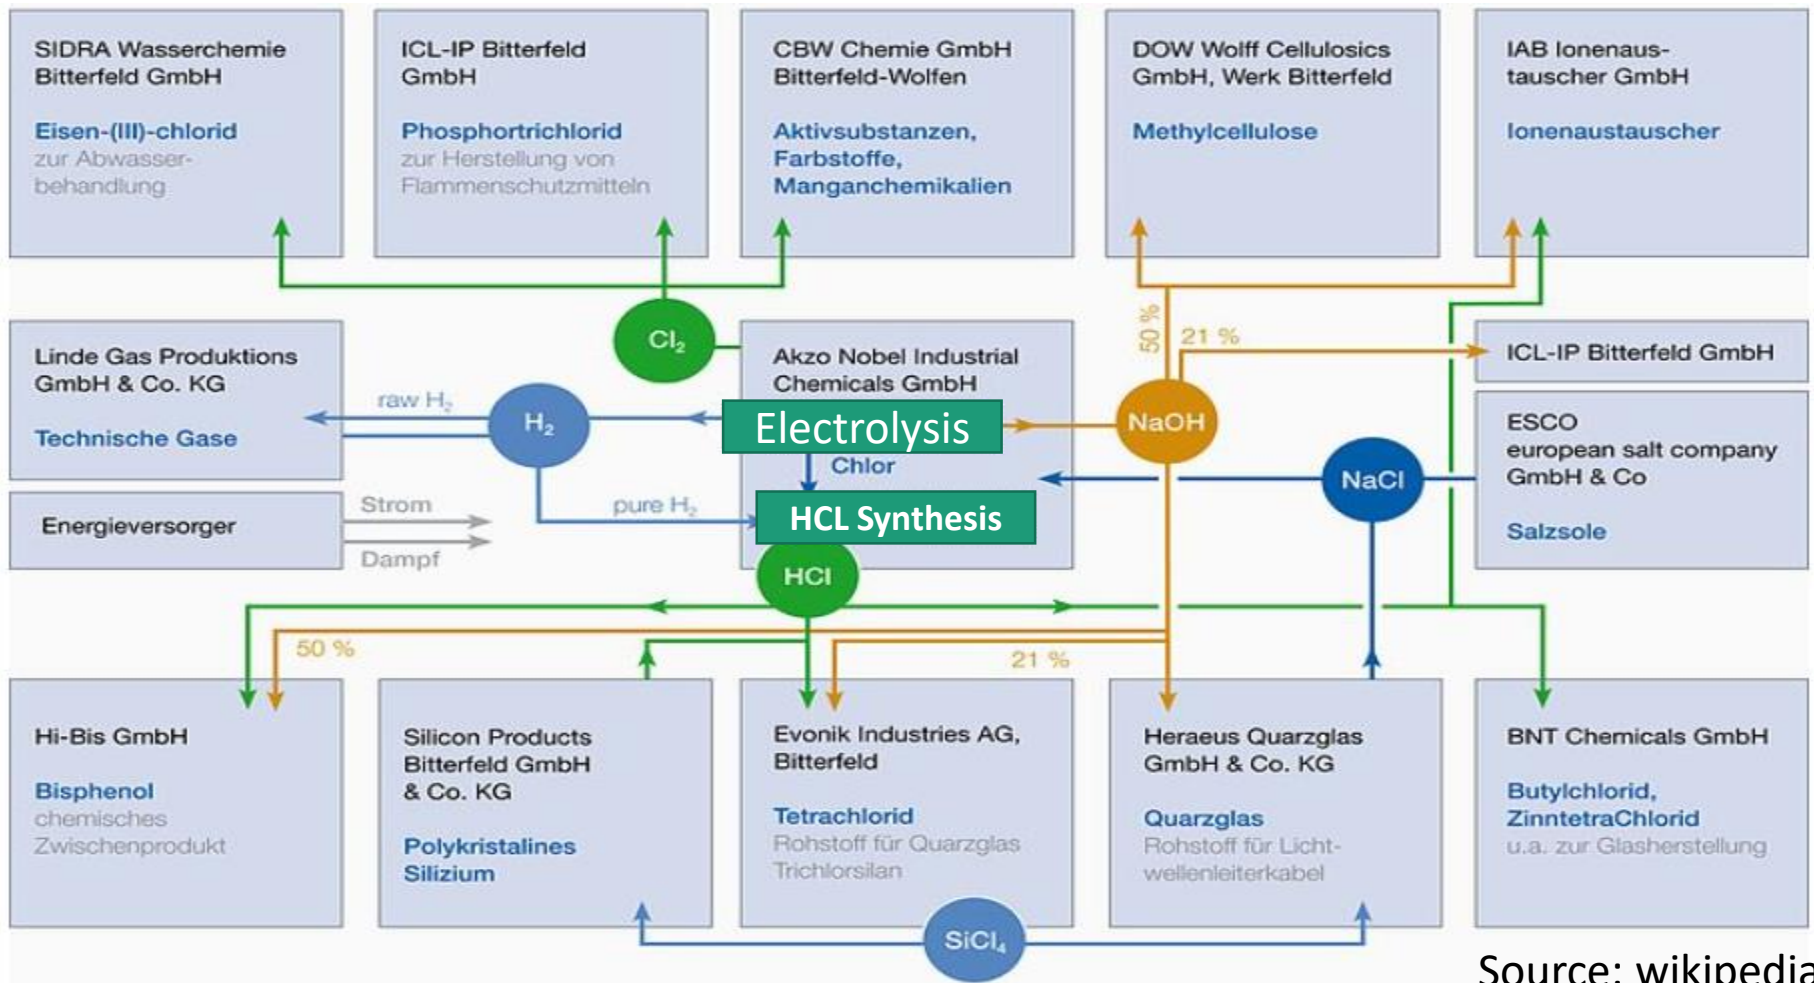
SIDRA Wasserchemie Bitterfeld GmbH

Eisen-(III)-chlorid
zur Abwasserbehandlung

ICL-IP Bitterfeld GmbH

Phosphortrichlorid
zur Herstellung von Flammenschutzmitteln

CBW Chemie GmbH Bitterfeld-Wolfen

Aktivsubstanzen, Farbstoffe, Manganchemikalien

DOW Wolff Cellulosics GmbH, Werk Bitterfeld

Methylcellulose

IAB Ionenaustauscher GmbH

Ionenaustauscher

$Cl_2$

50 %

21 %

ICL-IP Bitterfeld GmbH

Linde Gas Produktions GmbH & Co. KG

Technische Gase

raw $H_2$

$H_2$

Akzo Nobel Industrial Chemicals GmbH

Electrolysis

Chlor

NaOH

ESCO european salt company GmbH & Co

Salzsole

NaCl

Energieversorger

Strom

Dampf

pure $H_2$

HCL Synthesis

HCl

50 %

21 %

Hi-Bis GmbH

Bisphenol
chemisches Zwischenprodukt

Silicon Products Bitterfeld GmbH & Co. KG

Polykristalines Silizium

Evonik Industries AG, Bitterfeld

Tetrachlorid
Rohstoff für Quarzglas Trichlorsilan

Heraeus Quarzglas GmbH & Co. KG

Quarzglas
Rohstoff für Lichtwellenleiterkabel

BNT Chemicals GmbH

Butylchlorid, ZinntetraChlorid
u.a. zur Glasherstellung

$SiCl_4$

Source: wikipedia